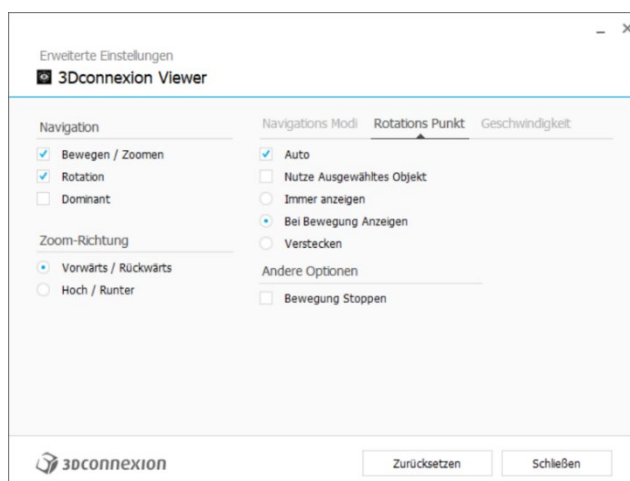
_ ×

Erweiterte Einstellungen
3Dconnexion Viewer

Navigation
Bewegen / Zoomen
Rotation
Dominant

Zoom-Richtung
Vorwärts / Rückwärts
Hoch / Runter

Navigations Modi | Rotations Punkt | Geschwindigkeit
Auto
Nutze Ausgewähltes Objekt
Immer anzeigen
Bei Bewegung Anzeigen
Verstecken

Andere Optionen
Bewegung Stoppen

3DCONNEXION

Zurücksetzen | Schließen